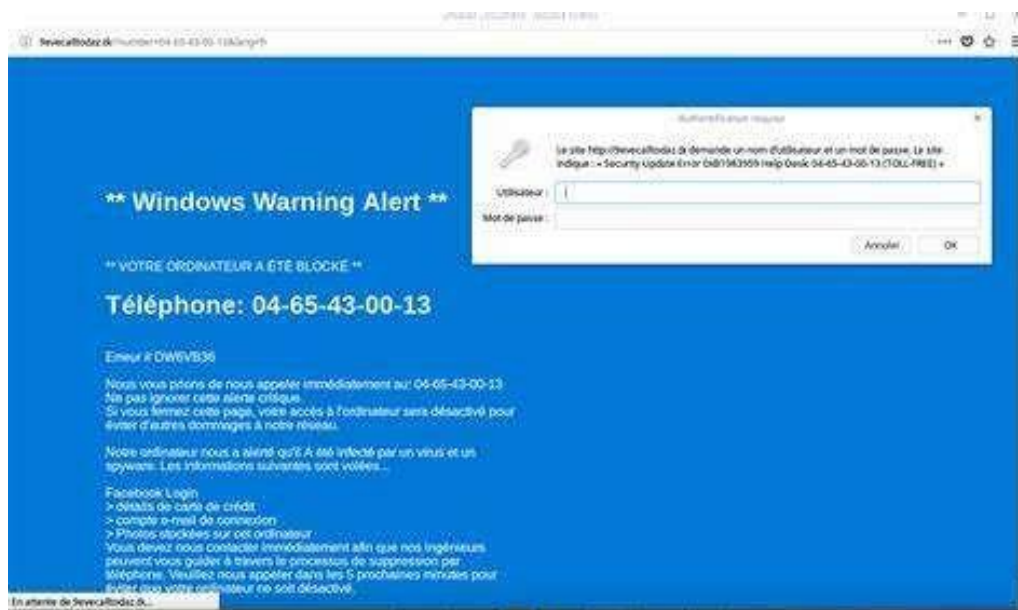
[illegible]

fevecalltodaz.tk/?number=04-65-43-00-13&lang=fr

Authentification requise

Le site http://fevecalltodaz.tk demande un nom d'utilisateur et un mot de passe. Le site indique : « Security Update Error 0x80 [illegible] Help Desk 04-65-43-00-13 (TOLL-FREE) »

Utilisateur :

Mot de passe :

Annuler

OK

** Windows Warning Alert **

** VOTRE ORDINATEUR A ÉTÉ BLOCKÉ **

Téléphone: 04-65-43-00-13

Erreur # DW6VB36

Nous vous prions de nous appeler immédiatement au: 04-65-43-00-13
Ne pas ignorer cette alerte critique.
Si vous fermez cette page, votre accès à l'ordinateur sera désactivé pour éviter d'autres dommages à notre réseau.

Notre ordinateur nous a alerté qu'il A été infecté par un virus et un spyware. Les informations suivantes sont volées...

Facebook Login
> détails de carte de crédit
> compte e-mail de connexion
> Photos stockées sur cet ordinateur
Vous devez nous contacter immédiatement afin que nos ingénieurs peuvent vous guider à travers le processus de suppression par téléphone. Veuillez nous appeler dans les 5 prochaines minutes pour éviter que votre ordinateur ne soit désactivé.

En attente de fevecalltodaz.tk...